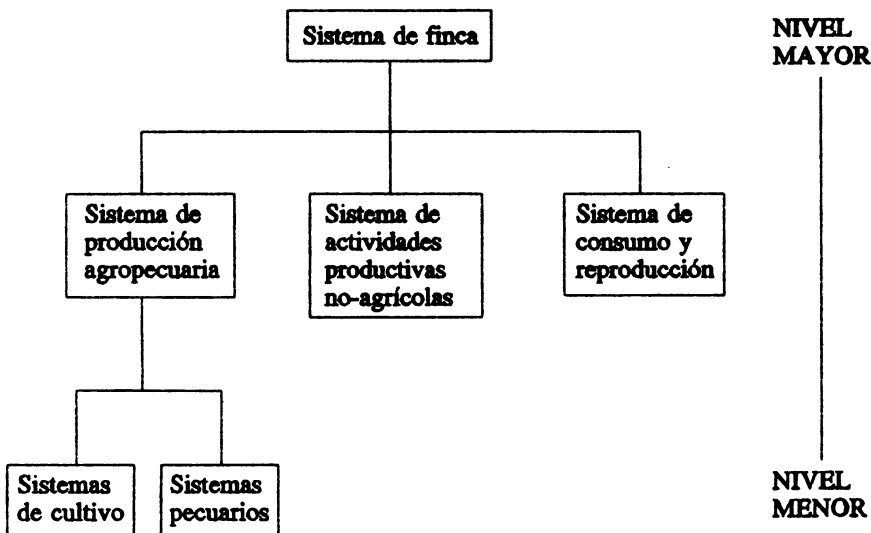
Sistema de finca

NIVEL MAYOR

Sistema de producción agropecuaria

Sistema de actividades productivas no-agrícolas

Sistema de consumo y reproducción

Sistemas de cultivo

Sistemas pecuarios

NIVEL MENOR